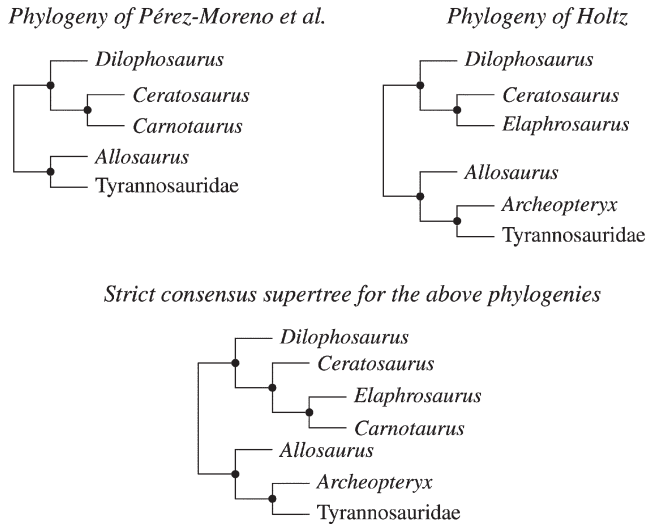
Phylogeny of Pérez-Moreno et al.

Dilophosaurus
Ceratosaurus
Carnotaurus
Allosaurus
Tyrannosauridae

Phylogeny of Holtz

Dilophosaurus
Ceratosaurus
Elaphrosaurus
Allosaurus
Archeopteryx
Tyrannosauridae

Strict consensus supertree for the above phylogenies

Dilophosaurus
Ceratosaurus
Elaphrosaurus
Carnotaurus
Allosaurus
Archeopteryx
Tyrannosauridae